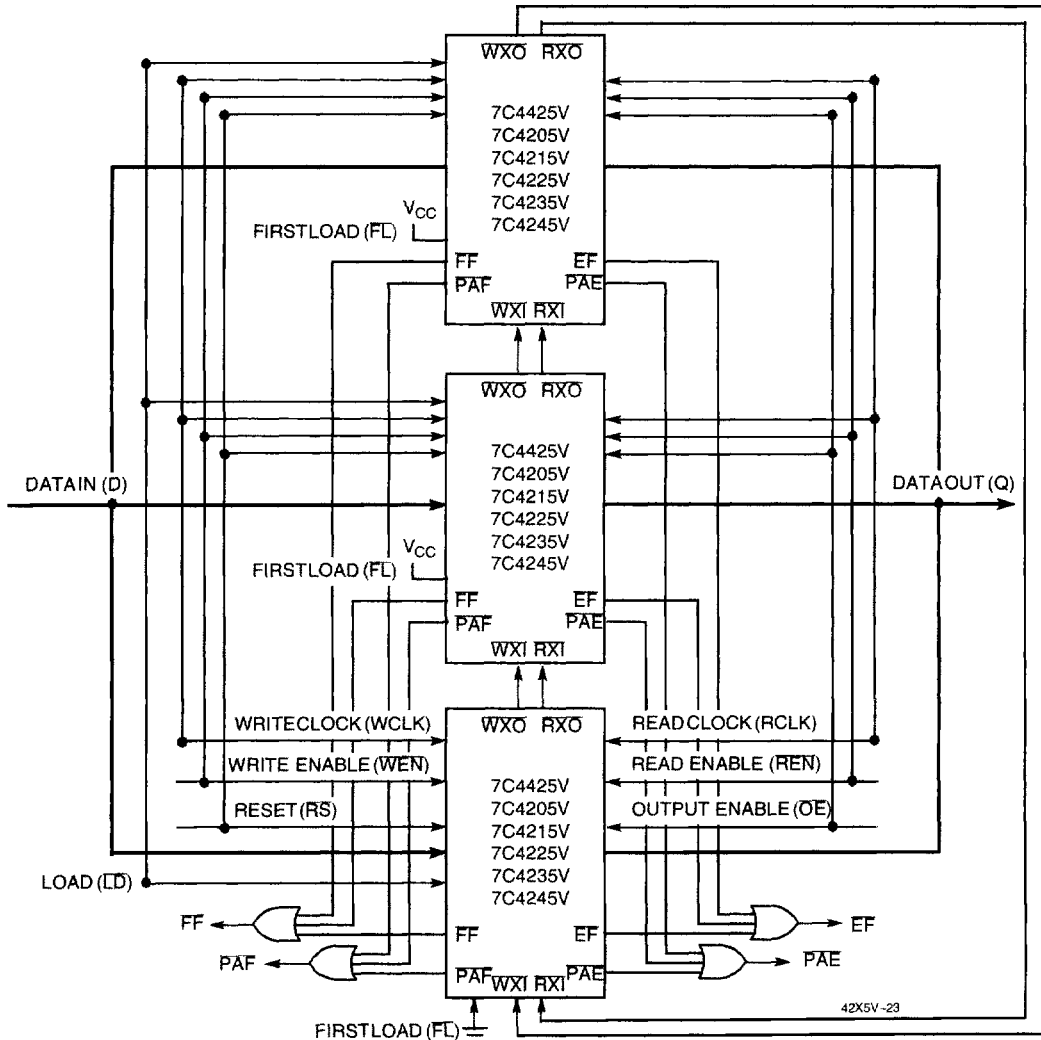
$\overline{WXO}$ $\overline{RXO}$

7C4425V
7C4205V
7C4215V
7C4225V
7C4235V
7C4245V

$V_{CC}$
FIRSTLOAD ($\overline{FL}$)

$\overline{FF}$
$\overline{PAF}$
$\overline{EF}$
$\overline{PAE}$
$\overline{WXI}$ $\overline{RXI}$

$\overline{WXO}$ $\overline{RXO}$

DATAIN (D)

7C4425V
7C4205V
7C4215V
7C4225V
7C4235V
7C4245V

DATAOUT (Q)

$V_{CC}$
FIRSTLOAD ($\overline{FL}$)

$\overline{FF}$
$\overline{PAF}$
$\overline{EF}$
$\overline{PAE}$
$\overline{WXI}$ $\overline{RXI}$

WRITECLOCK (WCLK)
WRITE ENABLE ($\overline{WEN}$)
RESET ($\overline{RS}$)
LOAD ($\overline{LD}$)

$\overline{WXO}$ $\overline{RXO}$

7C4425V
7C4205V
7C4215V
7C4225V
7C4235V
7C4245V

READ CLOCK (RCLK)
READ ENABLE ($\overline{REN}$)
OUTPUT ENABLE ($\overline{OE}$)

FF
PAF
$\overline{FF}$
$\overline{PAF}$ $\overline{WXI}$ $\overline{RXI}$ $\overline{PAE}$
$\overline{EF}$
EF
$\overline{PAE}$

FIRSTLOAD ($\overline{FL}$)

42X5V-23